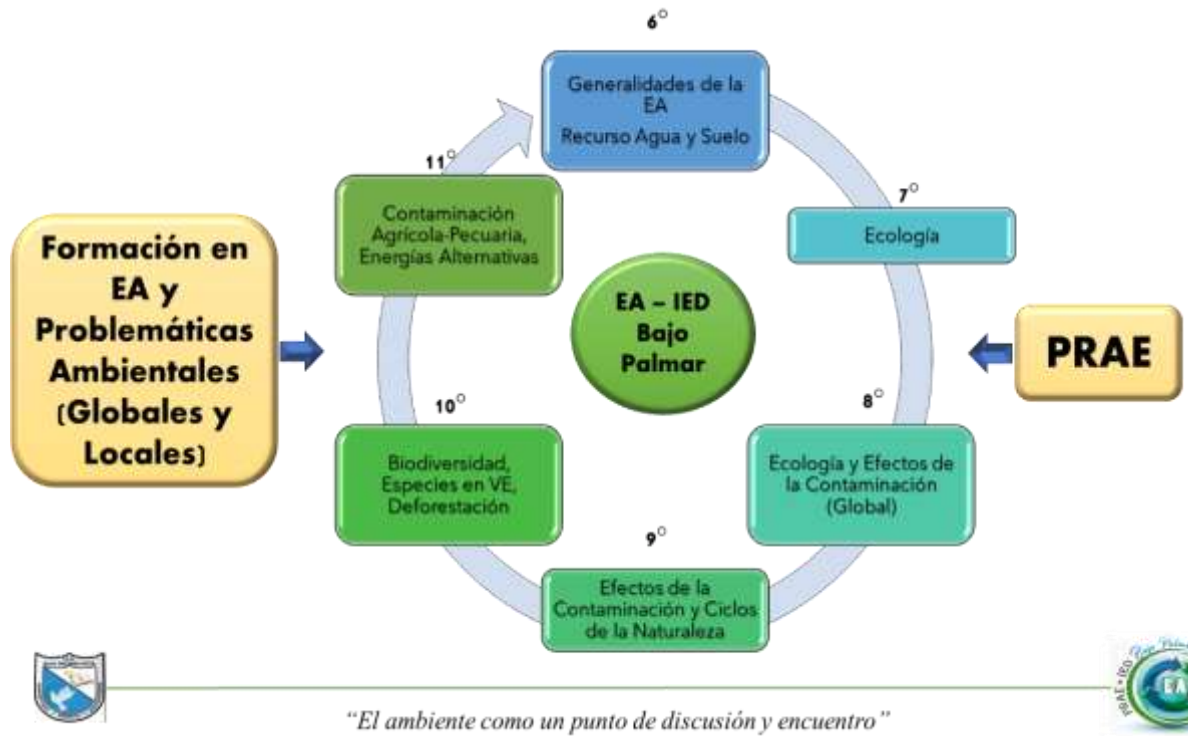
Formación en EA y Problemáticas Ambientales (Globales y Locales)

6°

Generalidades de la EA
Recurso Agua y Suelo

7°

Ecología

8°

Ecología y Efectos de la Contaminación (Global)

9°

Efectos de la Contaminación y Ciclos de la Naturaleza

10°

Biodiversidad, Especies en VE, Deforestación

11°

Contaminación Agrícola-Pecuaria, Energías Alternativas

EA – IED
Bajo
Palmar

PRAE

"El ambiente como un punto de discusión y encuentro"

PRAE • IED • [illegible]
EA